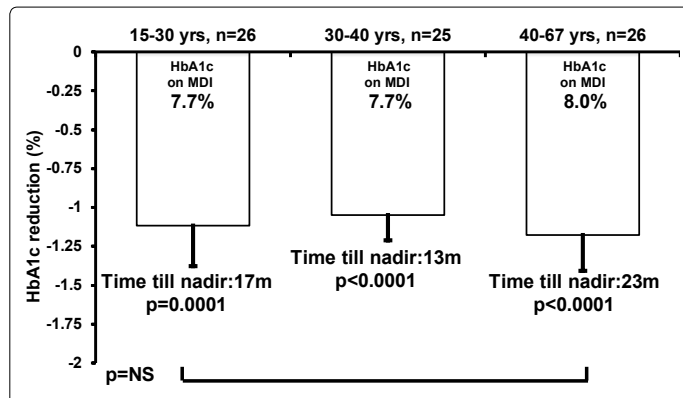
15-30 yrs, n=26
30-40 yrs, n=25
40-67 yrs, n=26

HbA1c reduction (%)

0
-0.25
-0.5
-0.75
-1
-1.25
-1.5
-1.75
-2

HbA1c on MDI 7.7%
HbA1c on MDI 7.7%
HbA1c on MDI 8.0%

Time till nadir:17m
p=0.0001

Time till nadir:13m
p<0.0001

Time till nadir:23m
p<0.0001

p=NS